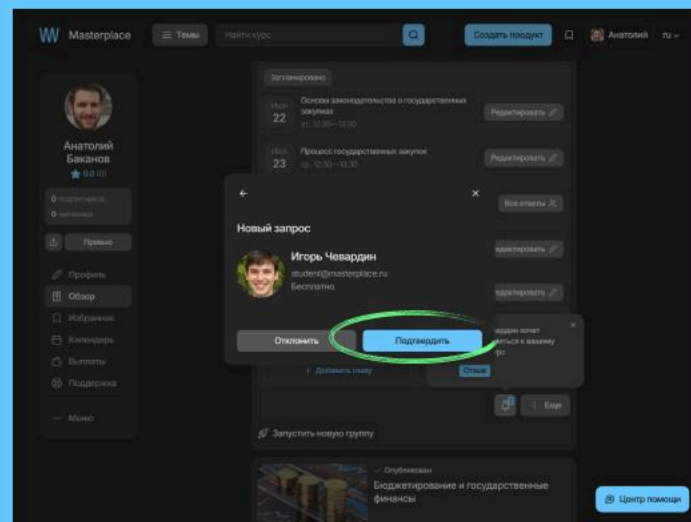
Masterplace
Темы
Найти курс
Создать продукт
Анатолий ru

Анатолий Баканов
0.0 (0)
0 подписчиков
0 читаемых
Правка
Профиль
Обзор
Избранное
Календарь
Выплаты
Подарки
Меню

Запланировано
Июн 22
Основы законодательства о государственных закупках
вт, 12:30—13:30
Редактировать
Июн 23
Процесс государственных закупок
ср, 12:30—13:30
Редактировать
Все ответы
Редактировать
Редактировать

Новый запрос
Игорь Чевардин
student@masterplace.ru
Бесплатно
Отклонить
Подтвердить

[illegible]ардин хочет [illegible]ться к вашему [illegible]рс
Отзыв
+ Добавить главу
Еще
Запустить новую группу

Опубликован
Бюджетирование и государственные финансы
Центр помощи